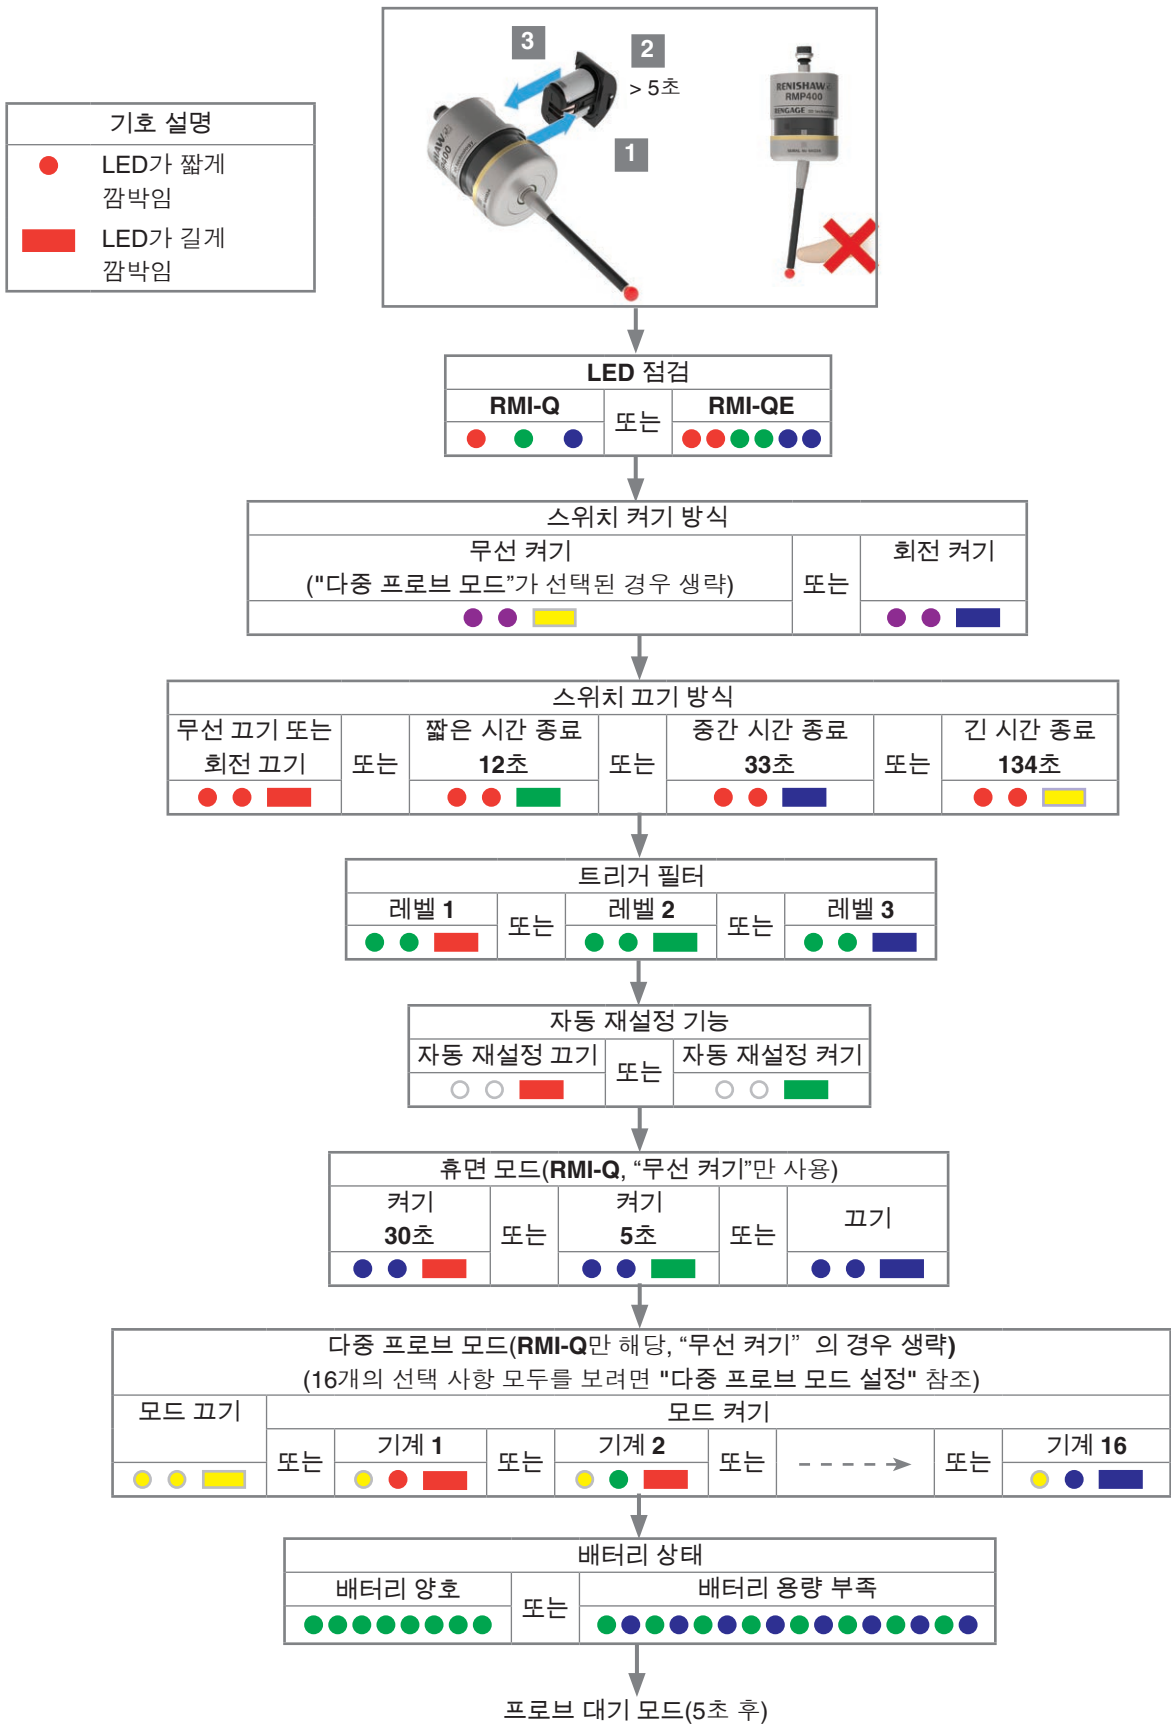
기호 설명

LED가 짧게 깜박임

LED가 길게 깜박임

3

2

> 5초

1

RENISHAW RMP400

LED 점검

| RMI-Q | 또는 | RMI-QE |
|---|---|---|

스위치 켜기 방식

| 무선 켜기 ("다중 프로브 모드"가 선택된 경우 생략) | 또는 | 회전 켜기 |
|---|---|---|

스위치 끄기 방식

| 무선 끄기 또는 회전 끄기 | 또는 | 짧은 시간 종료 12초 | 또는 | 중간 시간 종료 33초 | 또는 | 긴 시간 종료 134초 |
|---|---|---|---|---|---|---|

트리거 필터

| 레벨 1 | 또는 | 레벨 2 | 또는 | 레벨 3 |
|---|---|---|---|---|

자동 재설정 기능

| 자동 재설정 끄기 | 또는 | 자동 재설정 켜기 |
|---|---|---|

휴면 모드(RMI-Q, "무선 켜기"만 사용)

| 켜기 30초 | 또는 | 켜기 5초 | 또는 | 끄기 |
|---|---|---|---|---|

다중 프로브 모드(RMI-Q만 해당, "무선 켜기" 의 경우 생략)
(16개의 선택 사항 모두를 보려면 "다중 프로브 모드 설정" 참조)

| 모드 끄기 | 모드 켜기 | | | | | | | |
|---|---|---|---|---|---|---|---|---|
| | 또는 | 기계 1 | 또는 | 기계 2 | 또는 | | 또는 | 기계 16 |

배터리 상태

| 배터리 양호 | 또는 | 배터리 용량 부족 |
|---|---|---|

프로브 대기 모드(5초 후)